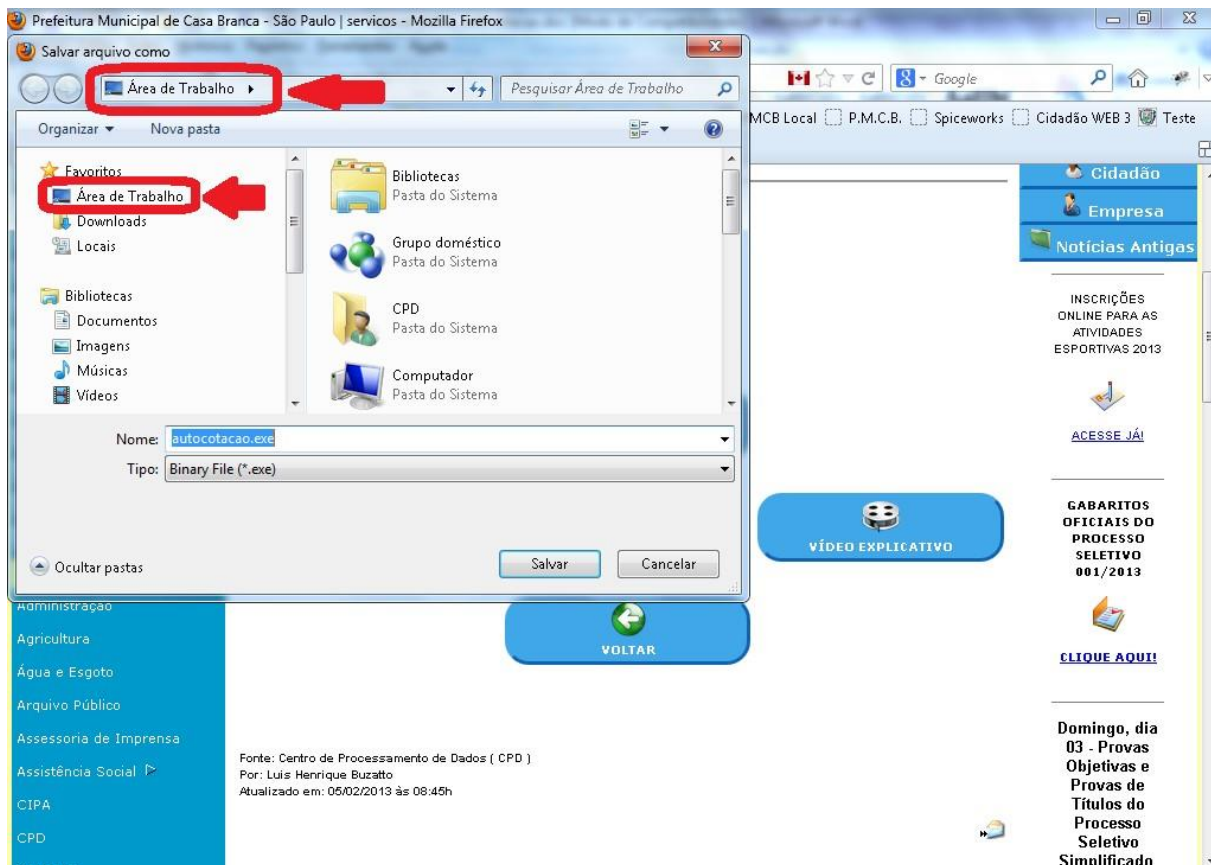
Prefeitura Municipal de Casa Branca - São Paulo | servicos - Mozilla Firefox

Salvar arquivo como

Área de Trabalho ▸

Pesquisar Área de Trabalho

Google

MCB Local P.M.C.B. Spiceworks Cidadão WEB 3 Teste

Organizar ▾ Nova pasta

Favoritos
Área de Trabalho
Downloads
Locais

Bibliotecas
Documentos
Imagens
Músicas
Vídeos

Bibliotecas
Pasta do Sistema

Grupo doméstico
Pasta do Sistema

CPD
Pasta do Sistema

Computador
Pasta do Sistema

Nome: autocotacao.exe
Tipo: Binary File (*.exe)

Ocultar pastas

Salvar Cancelar

Cidadão
Empresa
Notícias Antigas

INSCRIÇÕES ONLINE PARA AS ATIVIDADES ESPORTIVAS 2013

ACESSE JÁ!

VÍDEO EXPLICATIVO

GABARITOS OFICIAIS DO PROCESSO SELETIVO 001/2013

CLIQUE AQUI!

VOLTAR

Administração
Agricultura
Água e Esgoto
Arquivo Público
Assessoria de Imprensa
Assistência Social ▷
CIPA
CPD

Fonte: Centro de Processamento de Dados ( CPD )
Por: Luis Henrique Buzatto
Atualizado em: 05/02/2013 às 08:45h

Domingo, dia 03 - Provas Objetivas e Provas de Títulos do Processo Seletivo Simplificado